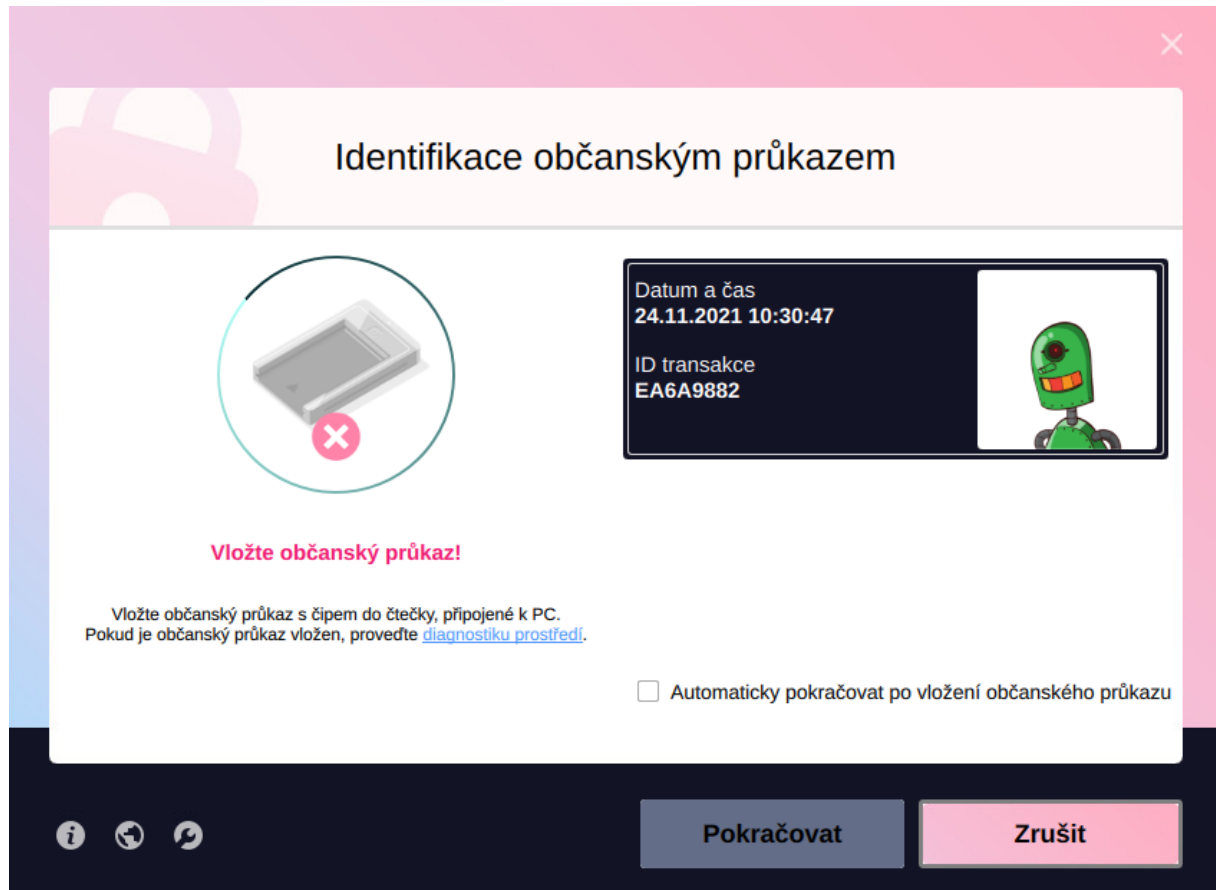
Identifikace občanským průkazem

Datum a čas
24.11.2021 10:30:47

ID transakce
EA6A9882

Vložte občanský průkaz!

Vložte občanský průkaz s čipem do čtečky, připojené k PC.
Pokud je občanský průkaz vložen, proveďte diagnostiku prostředí.

Automaticky pokračovat po vložení občanského průkazu

Pokračovat

Zrušit